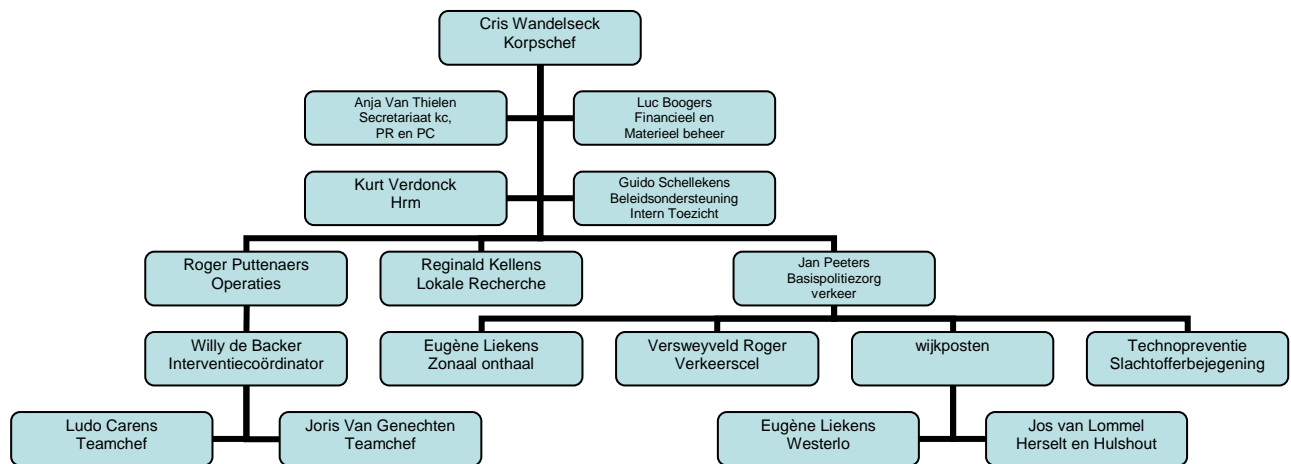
Cris Wandelseck
Korpschef

Anja Van Thielen
Secretariaat kc,
PR en PC

Luc Boogers
Financieel en
Materieel beheer

Kurt Verdonck
Hrm

Guido Schellekens
Beleidsondersteuning
Intern Toezicht

Roger Puttenaers
Operaties

Reginald Kellens
Lokale Recherche

Jan Peeters
Basispolitiezorg
verkeer

Willy de Backer
Interventiecoördinator

Eugène Liekens
Zonaal onthaal

Versweyveld Roger
Verkeerscel

wijkposten

Technopreventie
Slachtofferbejegening

Ludo Carens
Teamchef

Joris Van Genechten
Teamchef

Eugène Liekens
Westerlo

Jos van Lommel
Herselt en Hulshout